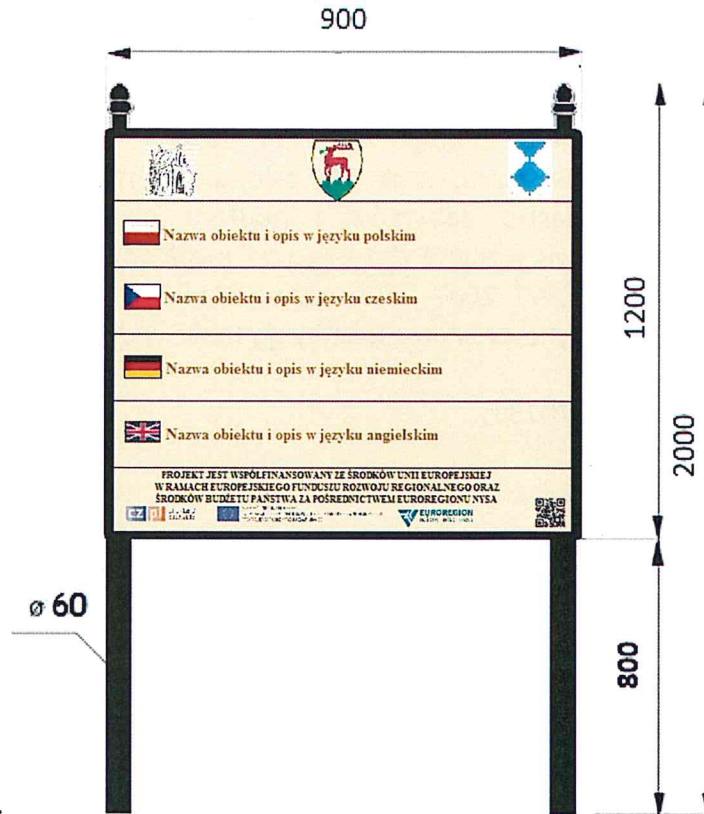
900

Nazwa obiektu i opis w języku polskim

Nazwa obiektu i opis w języku czeskim

Nazwa obiektu i opis w języku niemieckim

Nazwa obiektu i opis w języku angielskim

PROJEKT JEST WSPÓŁFINANSOWANY ZE ŚRODKÓW UNII EUROPEJSKIEJ W RAMACH EUROPEJSKIEGO FUNDUSZU ROZWOJU REGIONALNEGO ORAZ ŚRODKÓW BUDŻETU PAŃSTWA ZA POŚREDNICTWEM EUROREGIONU NYSA

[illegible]

EUROREGION

1200

2000

ø 60

800